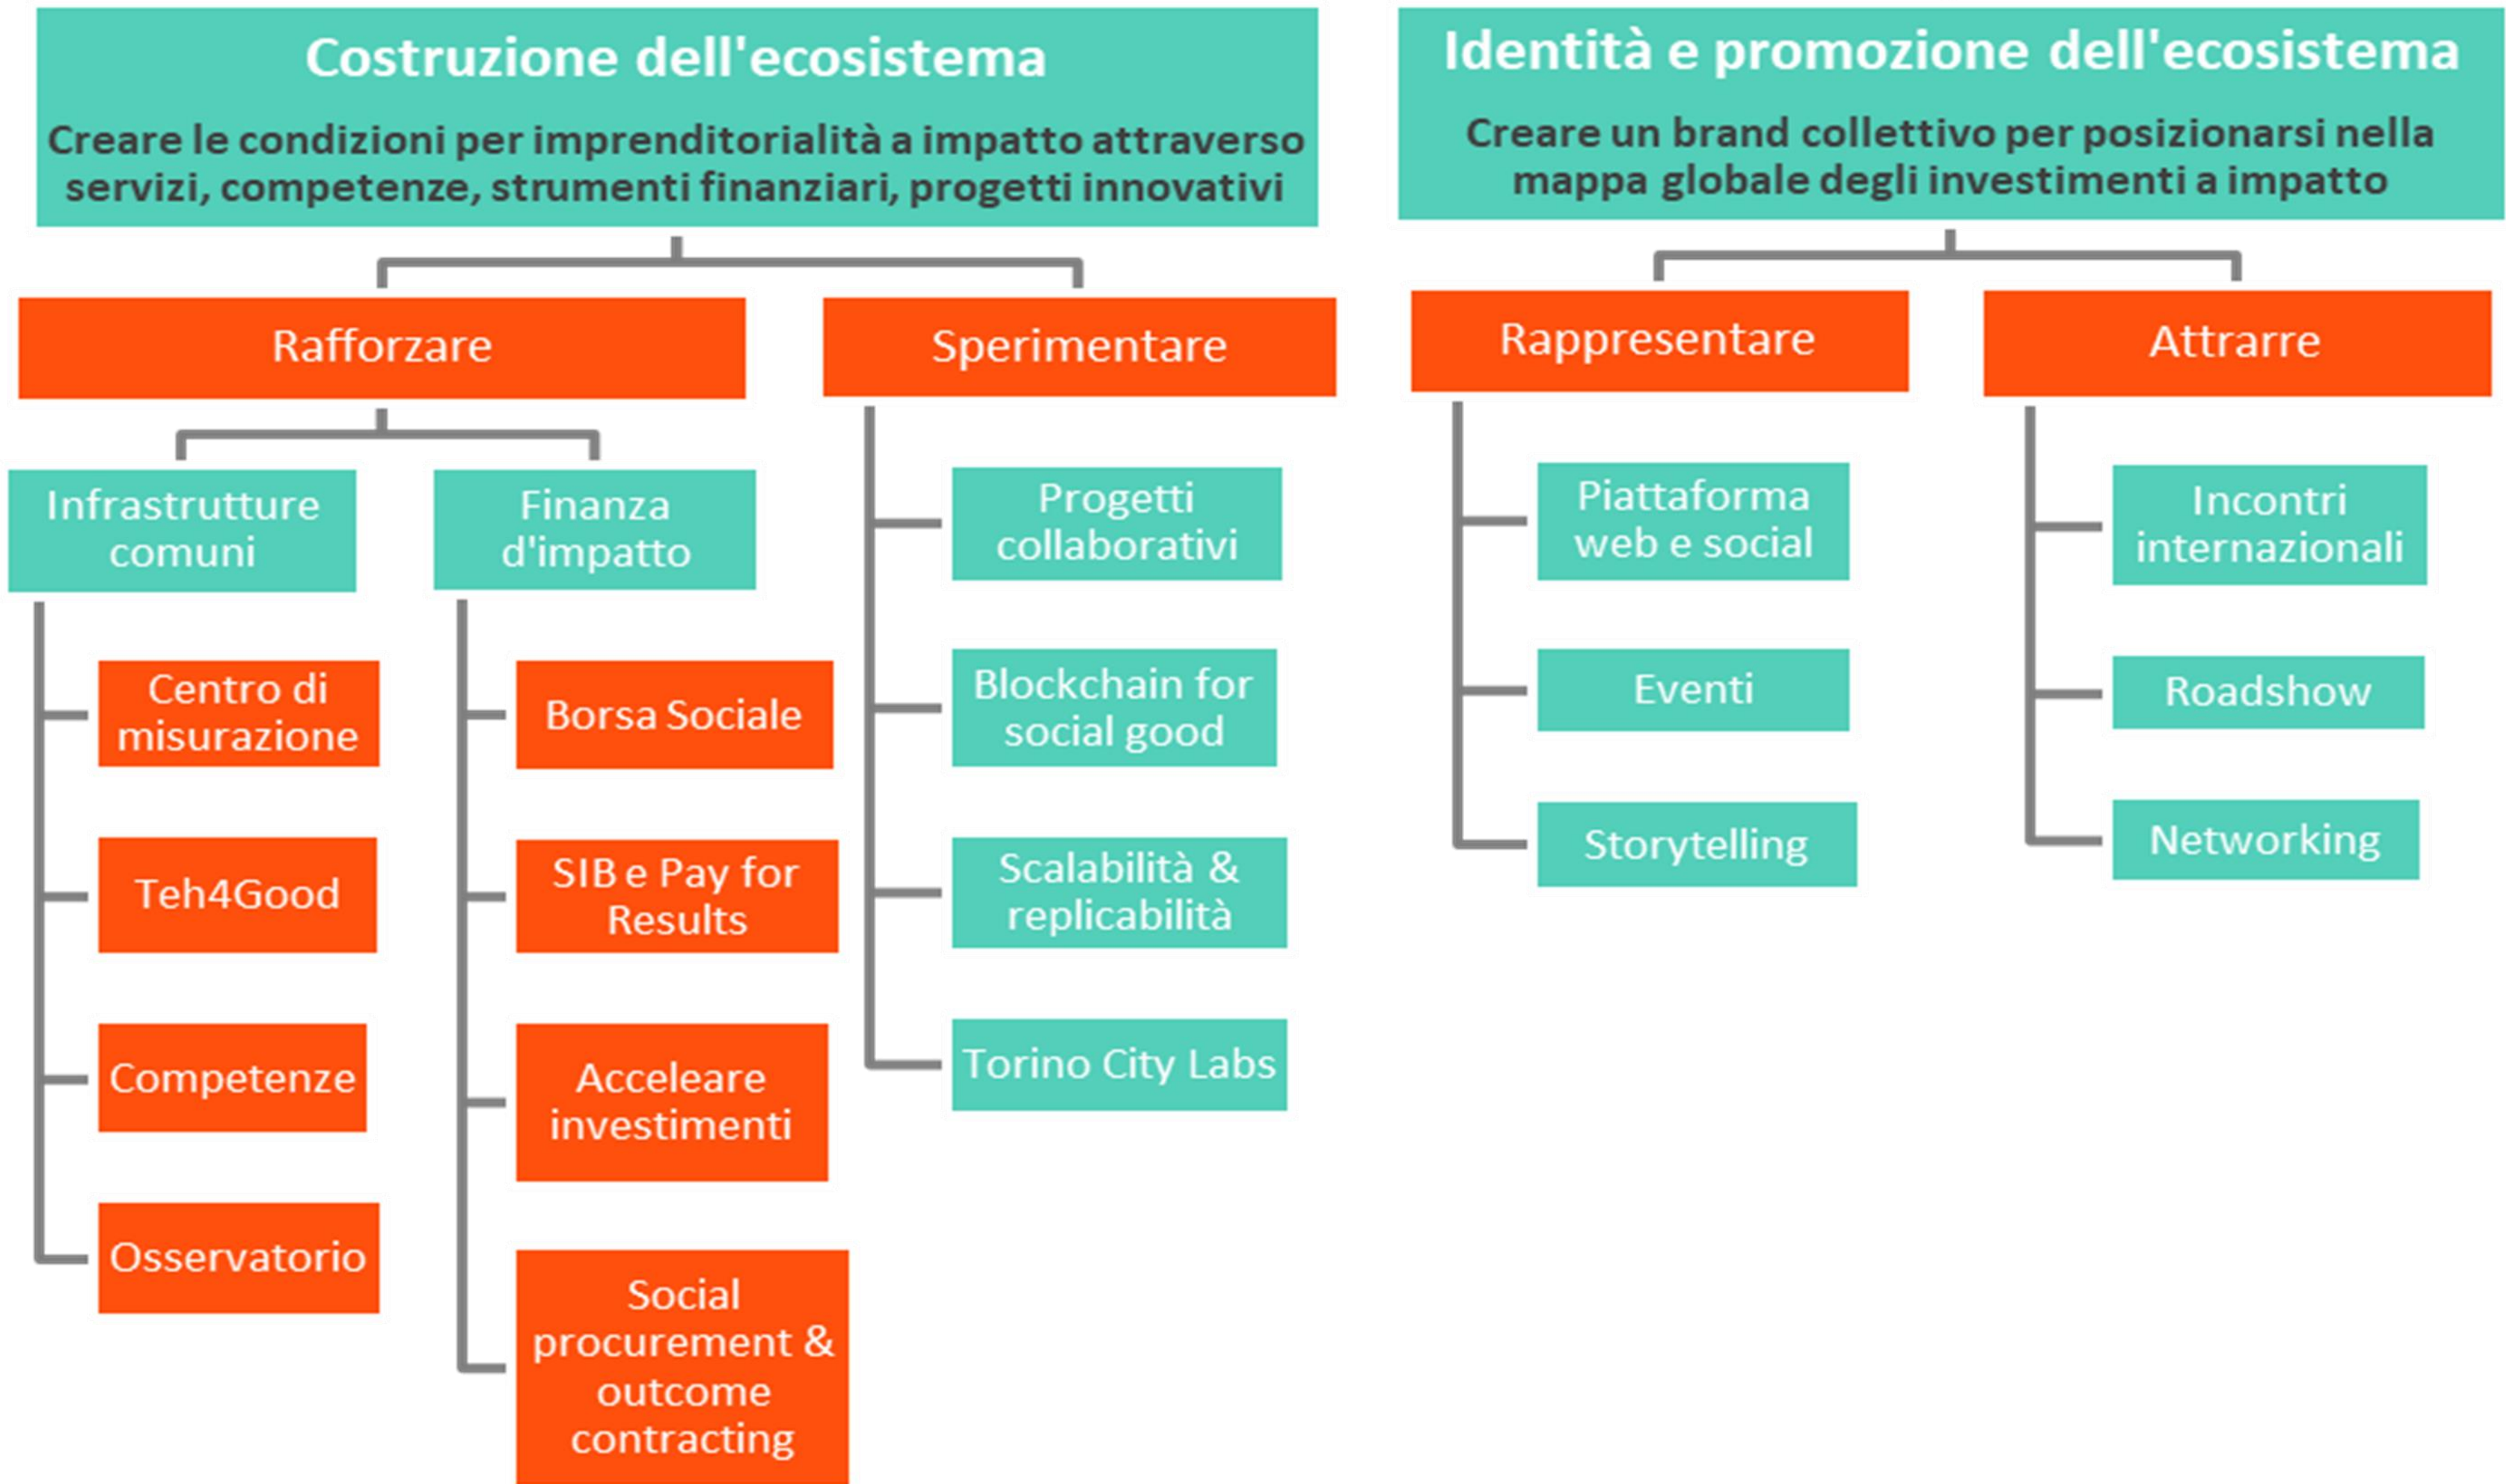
Costruzione dell'ecosistema

Creare le condizioni per imprenditorialità a impatto attraverso servizi, competenze, strumenti finanziari, progetti innovativi

Rafforzare

Infrastrutture comuni

Centro di misurazione

Teh4Good

Competenze

Osservatorio

Finanza d'impatto

Borsa Sociale

SIB e Pay for Results

Acceleare investimenti

Social procurement & outcome contracting

Sperimentare

Progetti collaborativi

Blockchain for social good

Scalabilità & replicabilità

Torino City Labs

Identità e promozione dell'ecosistema

Creare un brand collettivo per posizionarsi nella mappa globale degli investimenti a impatto

Rappresentare

Piattaforma web e social

Eventi

Storytelling

Attrarre

Incontri internazionali

Roadshow

Networking